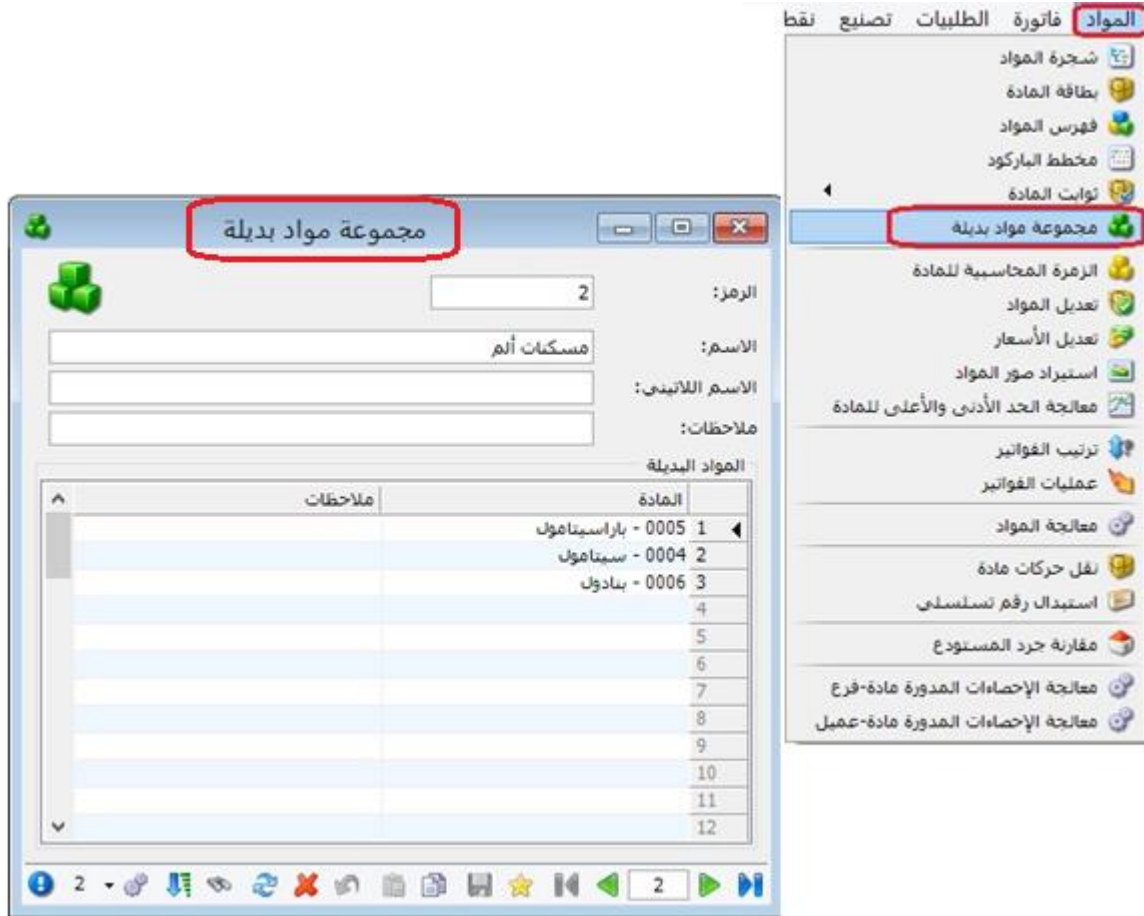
المواد فاتورة الطلبيات تصنيع نقط

شجرة المواد
بطاقة المادة
فهرس المواد
مخطط الباركود
ثوابت المادة
مجموعة مواد بديلة
الزمرة المحاسبية للمادة
تعديل المواد
تعديل الأسعار
استيراد صور المواد
معالجة الحد الأدنى والأعلى للمادة
ترتيب الفواتير
عمليات الفواتير
معالجة المواد
نقل حركات مادة
استبدال رقم تسلسلي
مقارنة جرد المستودع
معالجة الإحصاءات المدورة مادة-فرع
معالجة الإحصاءات المدورة مادة-عميل

مجموعة مواد بديلة

الرمز: 2
الاسم: مسكنات ألم
الاسم اللاتيني:
ملاحظات:

المواد البديلة

| | المادة | ملاحظات |
|---|---|---|
| 1 | 0005 - باراسيتامول | |
| 2 | 0004 - سيتامول | |
| 3 | 0006 - بنادول | |
| 4 | | |
| 5 | | |
| 6 | | |
| 7 | | |
| 8 | | |
| 9 | | |
| 10 | | |
| 11 | | |
| 12 | | |

2 2